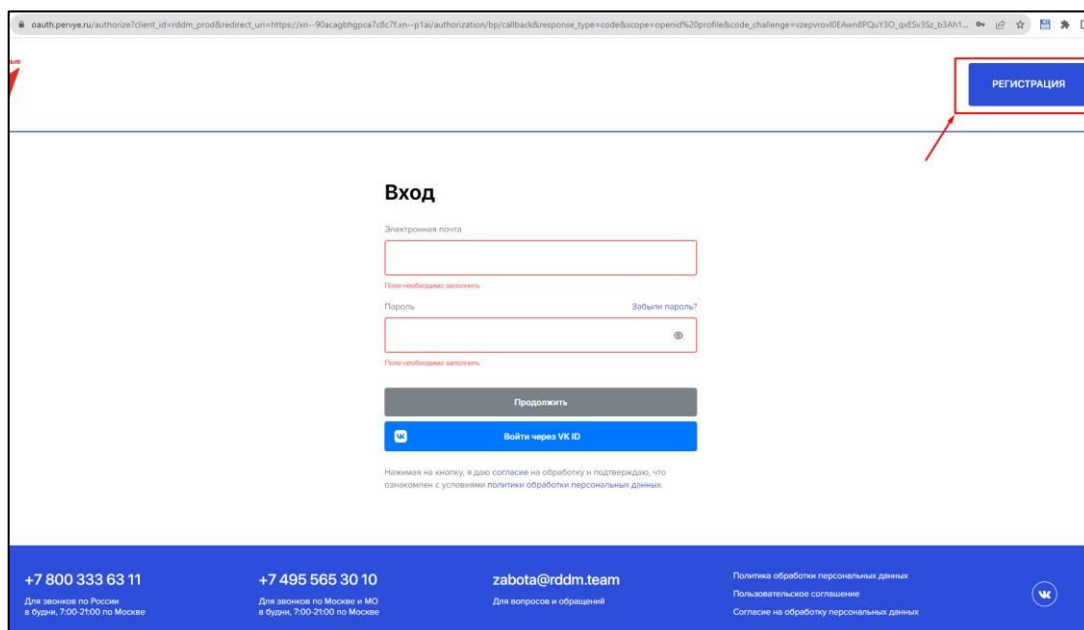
oauth.pervye.ru/authorize?client_id=rddm_prod&redirect_uri=https://xn--90acagbhgpca7c8c7f.xn--p1ai/authorization/bp/callback&response_type=code&scope=openid%20profile&code_challenge=vzepvrovl0EAwn8PQuY3O_qxE5v3Sz_b3Ah1...

РЕГИСТРАЦИЯ

Вход

Электронная почта

Поле необходимо заполнить

Пароль

Забыли пароль?

Поле необходимо заполнить

Продолжить

Войти через VK ID

Нажимая на кнопку, я даю согласие на обработку и подтверждаю, что ознакомлен с условиями политики обработки персональных данных.

+7 800 333 63 11
Для звонков по России
в будни, 7:00-21:00 по Москве

+7 495 565 30 10
Для звонков по Москве и МО
в будни, 7:00-21:00 по Москве

zabota@rddm.team
Для вопросов и обращений

Политика обработки персональных данных
Пользовательское соглашение
Согласие на обработку персональных данных